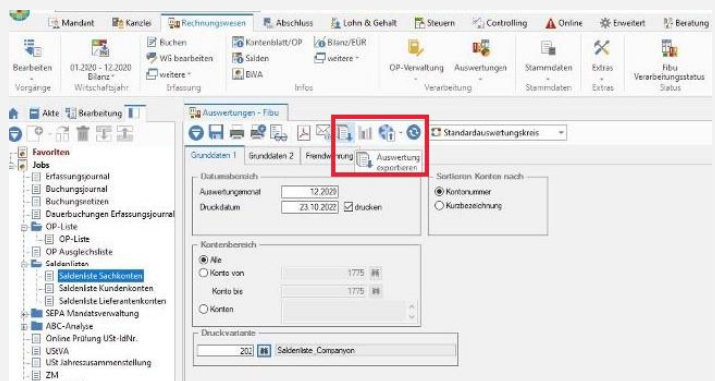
Mandant | Kanzlei | Rechnungswesen | Abschluss | Lohn & Gehalt | Steuern | Controlling | Online | Erweitert | Beratung

Bearbeiten
Vorgänge

01.2020 - 12.2020
Bilanz
Wirtschaftsjahr

Buchen
WG bearbeiten
weitere
Erfassung

Kontenblatt/OP
Salden
BWA

Bilanz/EÜR
weitere
Infos

OP-Verwaltung
Auswertungen
Verarbeitung

Stammdaten
Stammdaten

Extras
Extras

Fibu Verarbeitungsstatus
Status

Akte | Bearbeitung

Favoriten
Jobs
Erfassungsjournal
Buchungsjournal
Buchungsnotizen
Dauerbuchungen Erfassungsjournal
OP-Liste
OP-Liste
OP Ausgleichsliste
Saldenlisten
Saldenliste Sachkonten
Saldenliste Kundenkonten
Saldenliste Lieferantenkonten
SEPA Mandatsverwaltung
ABC-Analyse
Online Prüfung USt-IdNr.
UStVA
USt Jahreszusammenstellung
ZM

Auswertungen - Fibu

Standardauswertungskreis

Auswertung exportieren

Grunddaten 1 | Grunddaten 2 | Fremdwährung

Datumsbereich
Auswertungsmonat 12.2020
Druckdatum 23.10.2022 drucken

Sortieren Konten nach
Kontonummer
Kurzbezeichnung

Kontenbereich
Alle
Konto von 1775
Konto bis 1775
Konten

Druckvariante
202 Saldenliste_Companyon